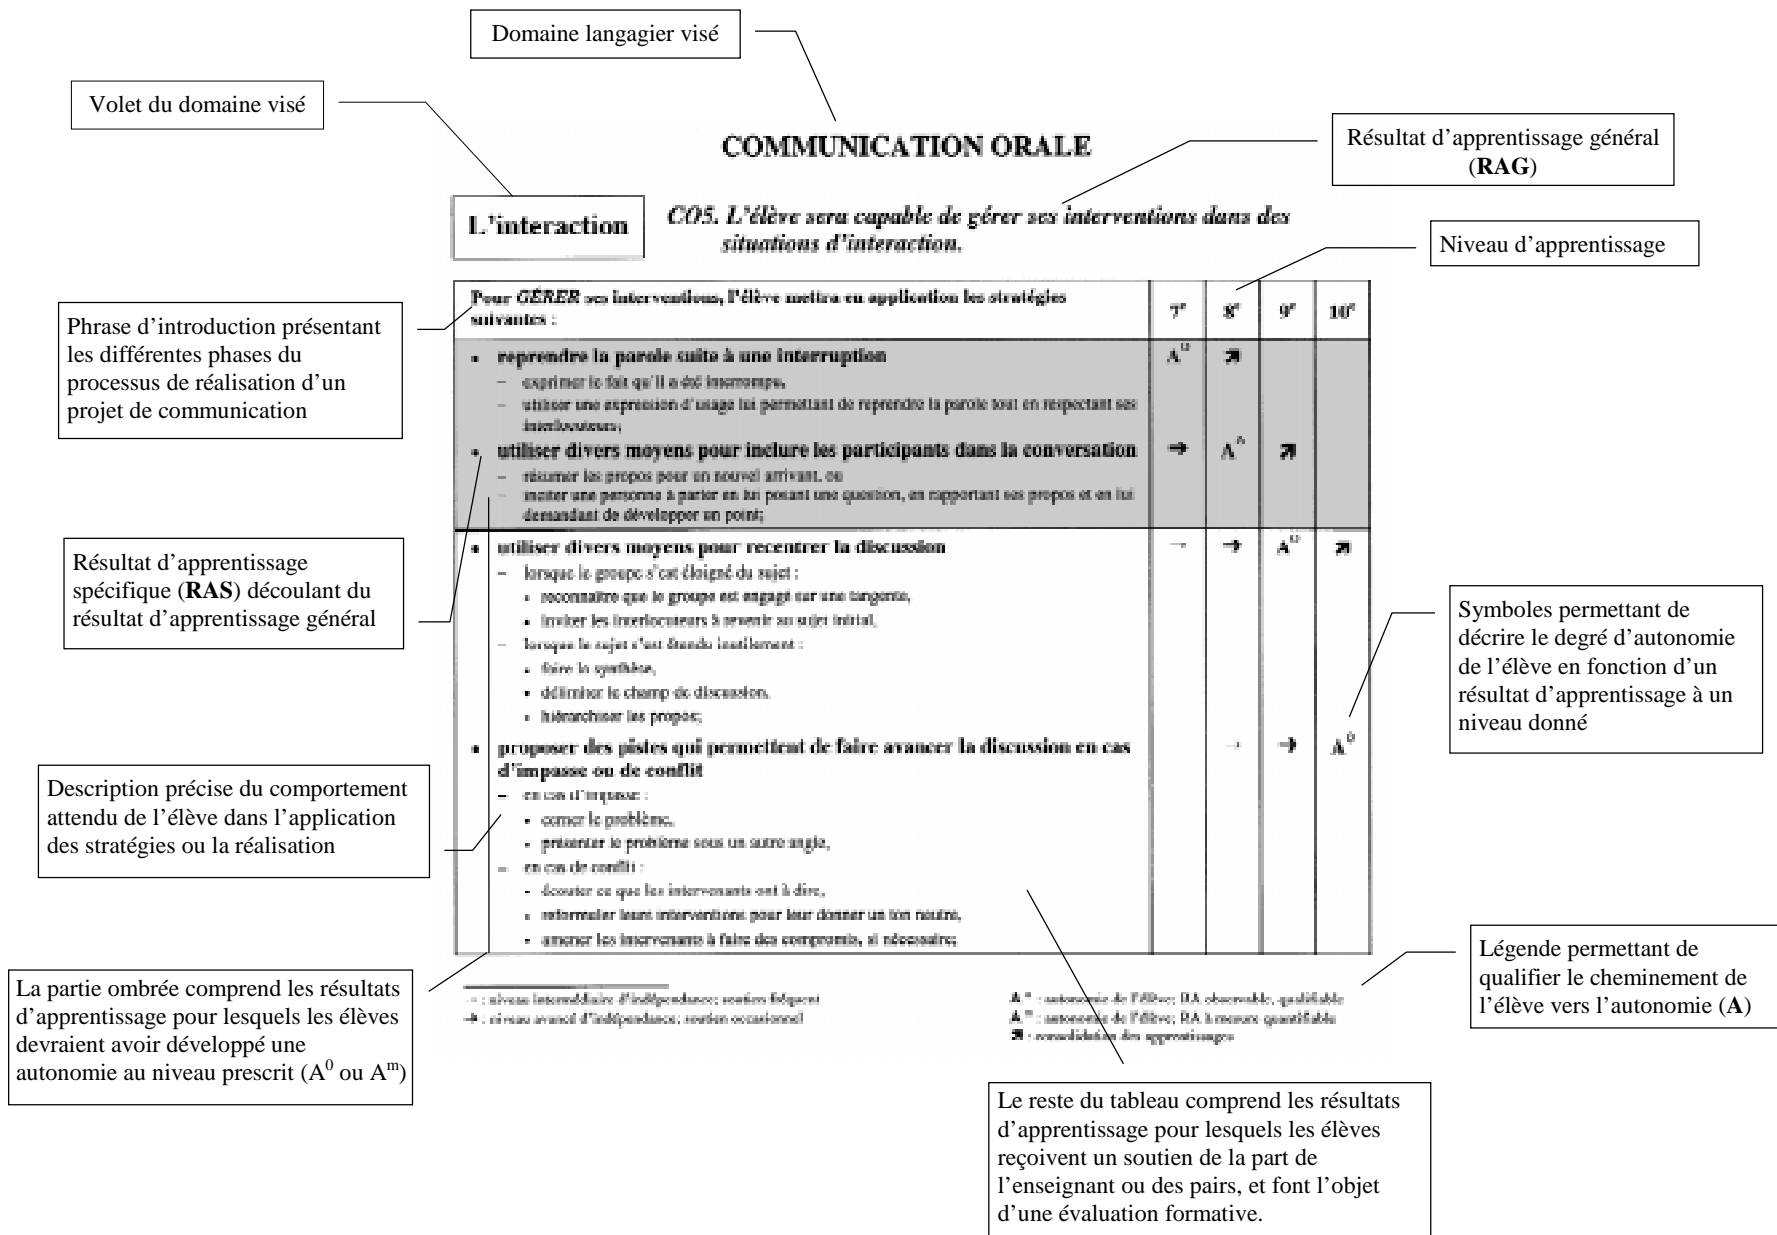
Domaine langagier visé

Volet du domaine visé

COMMUNICATION ORALE

Résultat d'apprentissage général (**RAG**)

L'interaction

*CO5. L'élève sera capable de gérer ses interventions dans des situations d'interaction.*

Niveau d'apprentissage

Phrase d'introduction présentant les différentes phases du processus de réalisation d'un projet de communication

| Pour *GÉRER* ses interventions, l'élève mettra en application les stratégies suivantes : | 7$^e$ | 8$^e$ | 9$^e$ | 10$^e$ |
|---|---|---|---|---|
| • reprendre la parole suite à une interruption – exprimer le fait qu'il a été interrompu, – utiliser une expression d'usage lui permettant de reprendre la parole tout en respectant ses interlocuteurs; | $A^0$ | ↗ | | |
| • utiliser divers moyens pour inclure les participants dans la conversation – résumer les propos pour un nouvel arrivant, ou – inviter une personne à parler en lui posant une question, en rapportant ses propos et en lui demandant de développer un point; | → | $A^0$ | ↗ | |
| • utiliser divers moyens pour recentrer la discussion – lorsque le groupe s'est éloigné du sujet : • reconnaître que le groupe est engagé sur une tangente, • inviter les interlocuteurs à revenir au sujet initial, – lorsque le sujet s'est étendu inutilement : • faire la synthèse, • délimiter le champ de discussion, • hiérarchiser les propos; | → | → | $A^0$ | ↗ |
| • proposer des pistes qui permettent de faire avancer la discussion en cas d'impasse ou de conflit – en cas d'impasse : • cerner le problème, • présenter le problème sous un autre angle, – en cas de conflit : • écouter ce que les intervenants ont à dire, • reformuler leurs interventions pour leur donner un ton neutre, • amener les intervenants à faire des compromis, si nécessaire; | | → | → | $A^0$ |

Résultat d'apprentissage spécifique (**RAS**) découlant du résultat d'apprentissage général

Symboles permettant de décrire le degré d'autonomie de l'élève en fonction d'un résultat d'apprentissage à un niveau donné

Description précise du comportement attendu de l'élève dans l'application des stratégies ou la réalisation

→ : niveau intermédiaire d'indépendance; soutien fréquent
→ : niveau avancé d'indépendance; soutien occasionnel

$A^0$ : autonomie de l'élève; RA observable, qualifiable
$A^m$ : autonomie de l'élève; RA à mesure quantifiable
↗ : consolidation des apprentissages

Légende permettant de qualifier le cheminement de l'élève vers l'autonomie (**A**)

La partie ombrée comprend les résultats d'apprentissage pour lesquels les élèves devraient avoir développé une autonomie au niveau prescrit ($A^0$ ou $A^m$)

Le reste du tableau comprend les résultats d'apprentissage pour lesquels les élèves reçoivent un soutien de la part de l'enseignant ou des pairs, et font l'objet d'une évaluation formative.